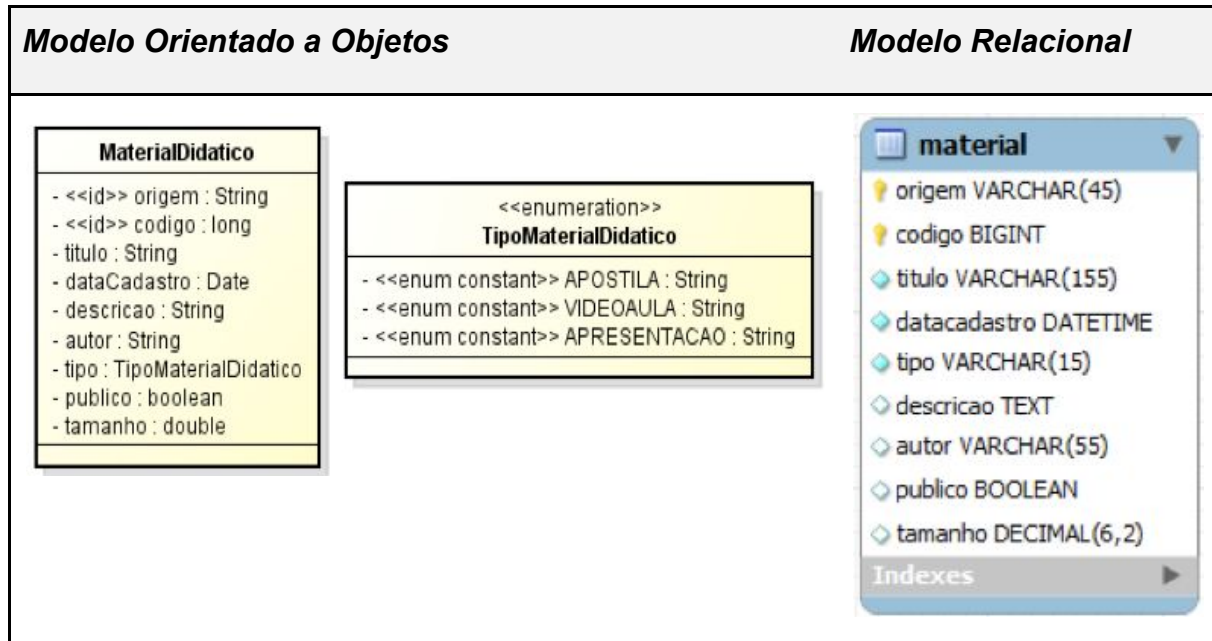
Modelo Orientado a Objetos

Modelo Relacional

MaterialDidatico

- <<id>> origem : String
- <<id>> codigo : long
- titulo : String
- dataCadastro : Date
- descricao : String
- autor : String
- tipo : TipoMaterialDidatico
- publico : boolean
- tamanho : double

<<enumeration>>
TipoMaterialDidatico

- <<enum constant>> APOSTILA : String
- <<enum constant>> VIDEOAULA : String
- <<enum constant>> APRESENTACAO : String

material

origem VARCHAR(45)
codigo BIGINT
titulo VARCHAR(155)
datacadastro DATETIME
tipo VARCHAR(15)
descricao TEXT
autor VARCHAR(55)
publico BOOLEAN
tamanho DECIMAL(6,2)
Indexes